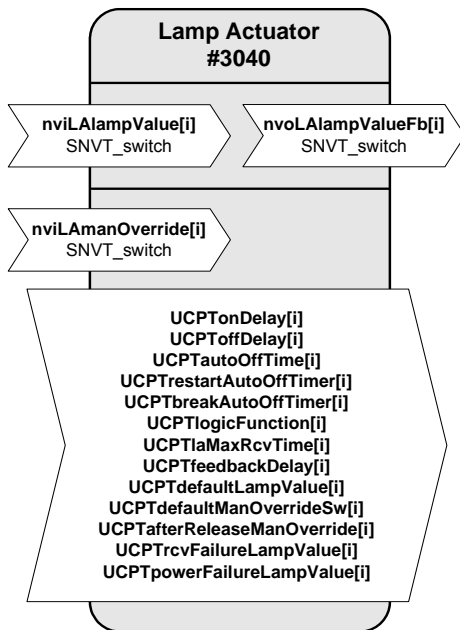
Lamp Actuator
#3040

nviLAlampValue[i]
SNVT_switch

nvoLAlampValueFb[i]
SNVT_switch

nviLAmanOverride[i]
SNVT_switch

UCPTonDelay[i]
UCPToffDelay[i]
UCPTautoOffTime[i]
UCPTrestartAutoOffTimer[i]
UCPTbreakAutoOffTimer[i]
UCPTlogicFunction[i]
UCPTlaMaxRcvTime[i]
UCPTfeedbackDelay[i]
UCPTdefaultLampValue[i]
UCPTdefaultManOverrideSw[i]
UCPTafterReleaseManOverride[i]
UCPTrcvFailureLampValue[i]
UCPTpowerFailureLampValue[i]